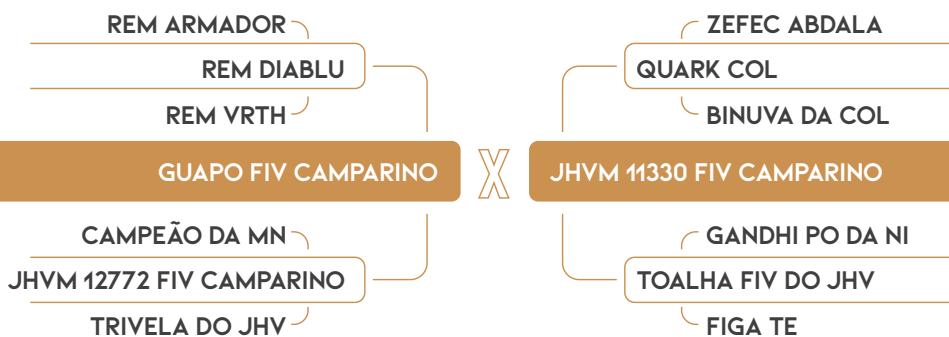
REM ARMADOR
REM DIABLU
REM VRTH
GUAPO FIV CAMPARINO
CAMPEÃO DA MN
JHVM 12772 FIV CAMPARINO
TRIVELA DO JHV

X

ZEFEC ABDALA
QUARK COL
BINUVA DA COL
JHVM 11330 FIV CAMPARINO
GANDHI PO DA NI
TOALHA FIV DO JHV
FIGA TE